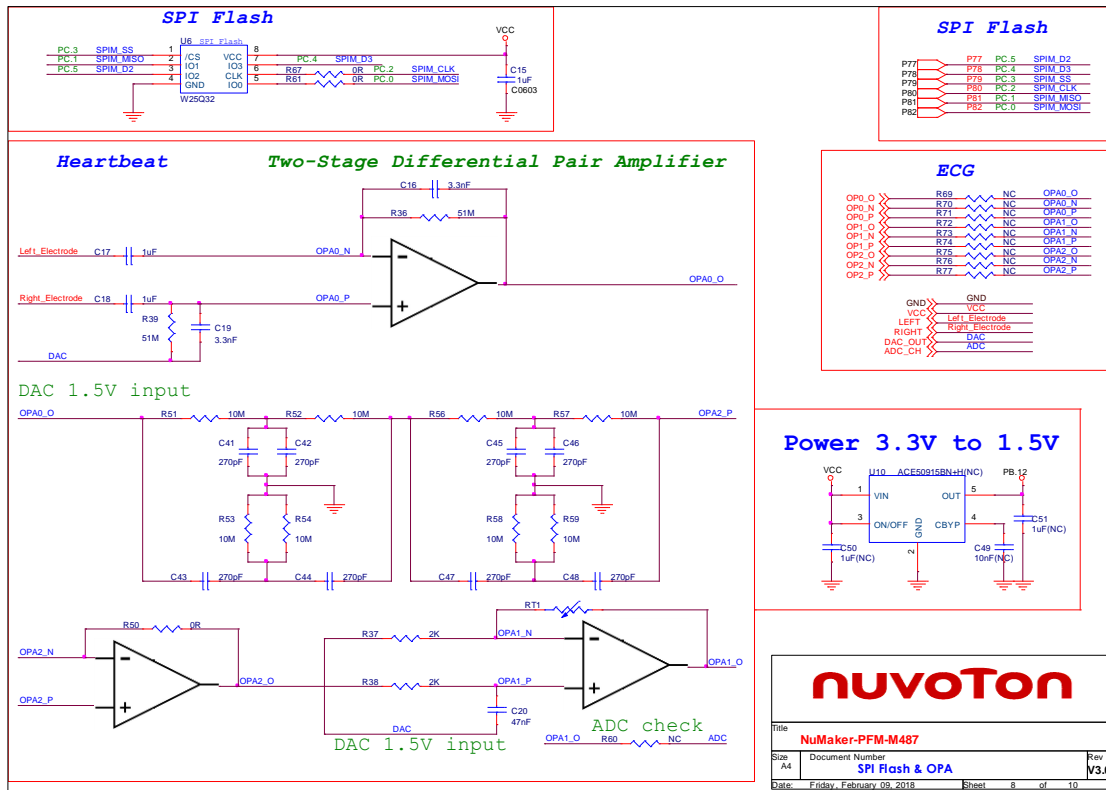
SPI Flash

U6 SPI Flash
PC.3 SPIM_SS 1 /CS
PC.1 SPIM_MISO 2 IO1
PC.5 SPIM_D2 3 IO2
4 GND
W25Q32
VCC 8
IO3 7 PC.4 SPIM_D3
CLK 6 R67 0R PC.2 SPIM_CLK
IO0 5 R61 0R PC.0 SPIM_MOSI
VCC
C15
1uF
C0603

SPI Flash

P77 P77 PC.5 SPIM_D2
P78 P78 PC.4 SPIM_D3
P79 P79 PC.3 SPIM_SS
P80 P80 PC.2 SPIM_CLK
P81 P81 PC.1 SPIM_MISO
P82 P82 PC.0 SPIM_MOSI

Heartbeat

Two-Stage Differential Pair Amplifier

C16 3.3nF
R36 51M
Left_Electrode C17 1uF OPA0_N
Right_Electrode C18 1uF OPA0_P
OPA0_O
R39 51M
C19 3.3nF
DAC

DAC 1.5V input

OPA0_O R51 10M R52 10M R56 10M R57 10M OPA2_P
C41 270pF C42 270pF C45 270pF C46 270pF
R53 10M R54 10M R58 10M R59 10M
C43 270pF C44 270pF C47 270pF C48 270pF

ECG

OP0_O R69 NC OPA0_O
OP0_N R70 NC OPA0_N
OP0_P R71 NC OPA0_P
OP1_O R72 NC OPA1_O
OP1_N R73 NC OPA1_N
OP1_P R74 NC OPA1_P
OP2_O R75 NC OPA2_O
OP2_N R76 NC OPA2_N
OP2_P R77 NC OPA2_P

GND GND
VCC VCC
LEFT Left_Electrode
RIGHT Right_Electrode
DAC_OUT DAC
ADC_CH ADC

Power 3.3V to 1.5V

VCC
U10 ACE50915BN+H(NC)
1 VIN
3 ON/OFF
GND 2
OUT 5
CBYP 4
PB.12
C51 1uF(NC)
C50 1uF(NC)
C49 10nF(NC)

R50 0R
OPA2_N
OPA2_P
OPA2_O
RT1
R37 2K OPA1_N
R38 2K OPA1_P
OPA1_O
C20 47nF
DAC
DAC 1.5V input
ADC check
OPA1_O R60 NC ADC

nuvoTon

Title
NuMaker-PFM-M487
Size A4
Document Number
SPI Flash & OPA
Rev V3.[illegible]
Date: Friday, February 09, 2018 Sheet 8 of 10